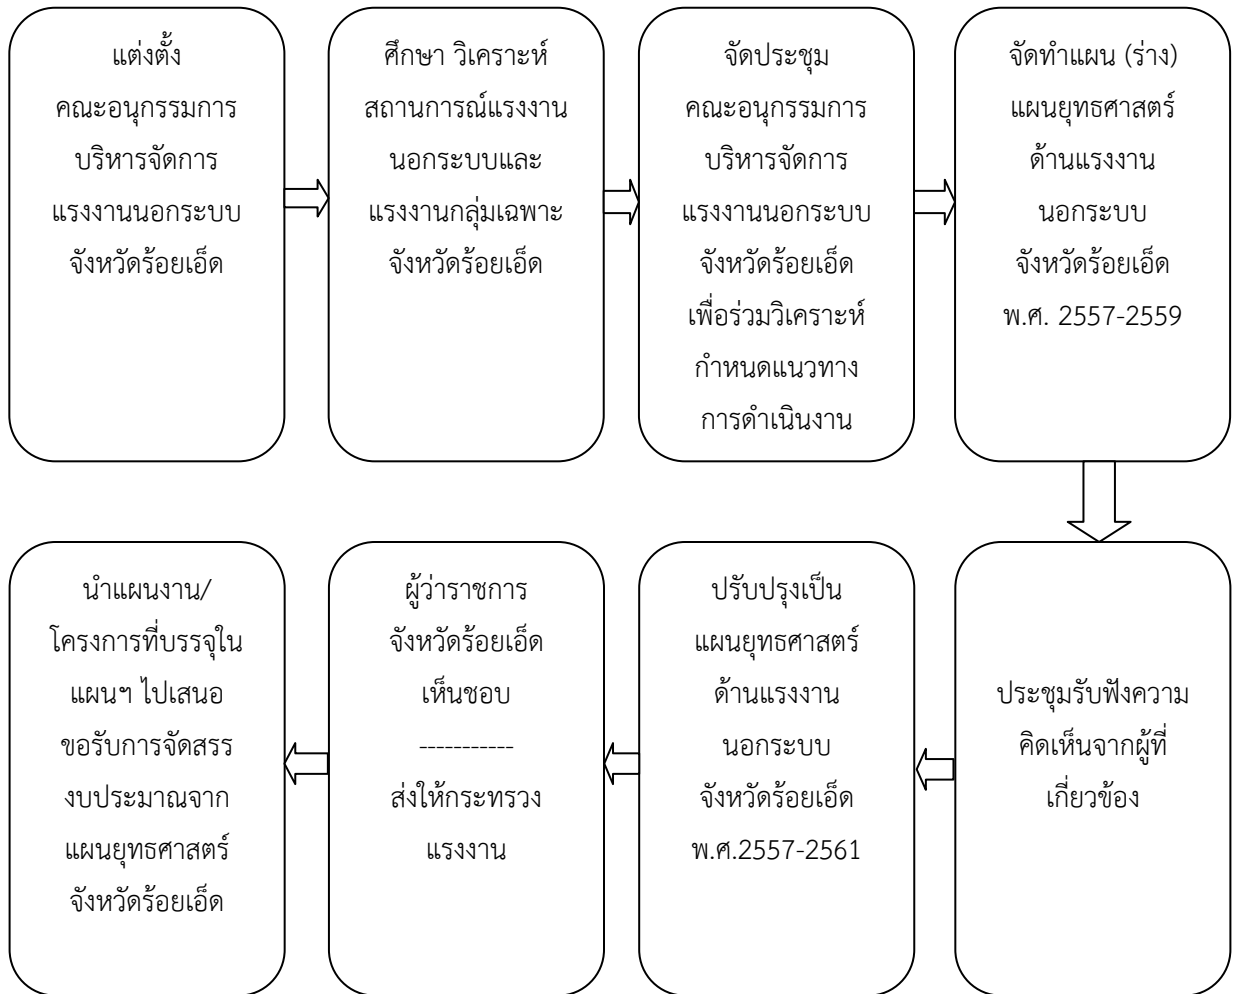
แต่งตั้ง คณะอนุกรรมการ บริหารจัดการ แรงงานนอกระบบ จังหวัดร้อยเอ็ด

ศึกษา วิเคราะห์ สถานการณ์แรงงาน นอกระบบและ แรงงานกลุ่มเฉพาะ จังหวัดร้อยเอ็ด

จัดประชุม คณะอนุกรรมการ บริหารจัดการ แรงงานนอกระบบ จังหวัดร้อยเอ็ด เพื่อร่วมวิเคราะห์ กำหนดแนวทาง การดำเนินงาน

จัดทำแผน (ร่าง) แผนยุทธศาสตร์ ด้านแรงงาน นอกระบบ จังหวัดร้อยเอ็ด พ.ศ. 2557-2559

ประชุมรับฟังความ คิดเห็นจากผู้ที่ เกี่ยวข้อง

ปรับปรุงเป็น แผนยุทธศาสตร์ ด้านแรงงาน นอกระบบ จังหวัดร้อยเอ็ด พ.ศ.2557-2561

ผู้ว่าราชการ จังหวัดร้อยเอ็ด เห็นชอบ
-----------
ส่งให้กระทรวง แรงงาน

นำแผนงาน/ โครงการที่บรรจุใน แผนฯ ไปเสนอ ขอรับการจัดสรร งบประมาณจาก แผนยุทธศาสตร์ จังหวัดร้อยเอ็ด